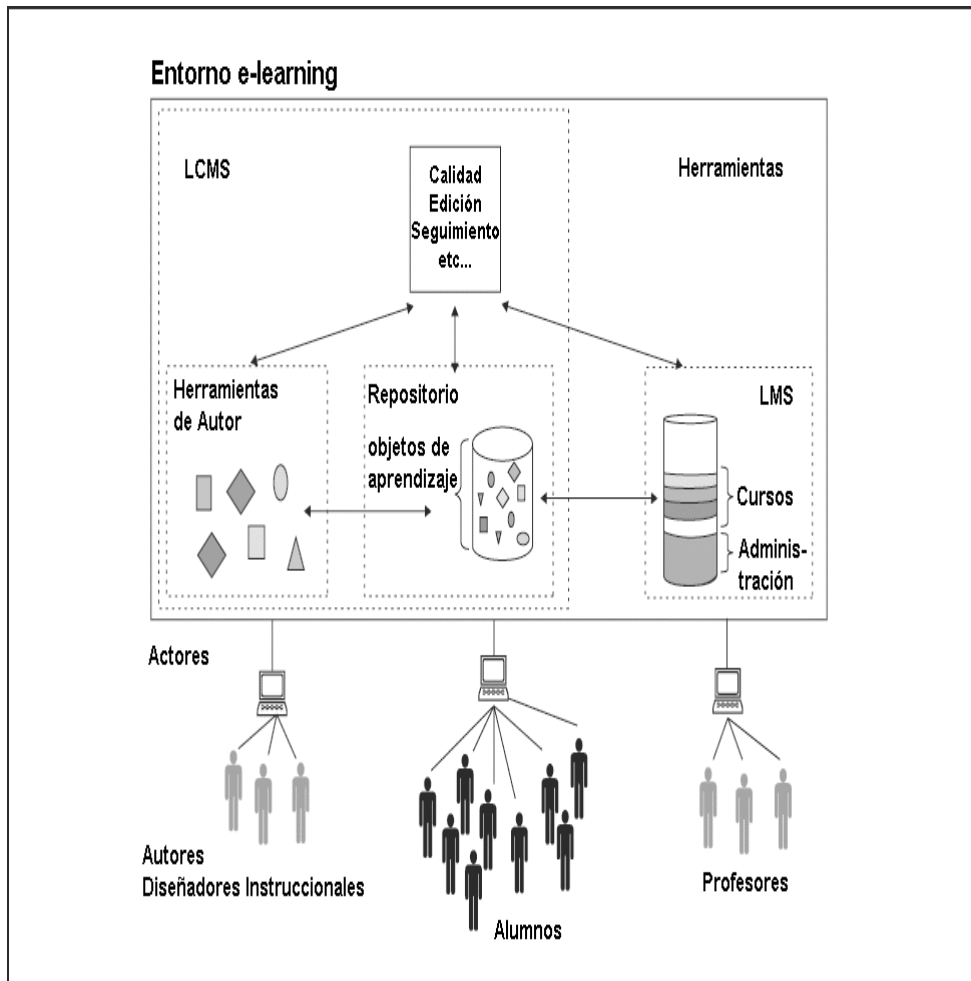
Entorno e-learning

LCMS

Calidad
Edición
Seguimiento
etc...

Herramientas

Herramientas de Autor

Repositorio

objetos de aprendizaje

LMS

Cursos

Administración

Actores

Autores
Diseñadores Instruccionales

Alumnos

Profesores